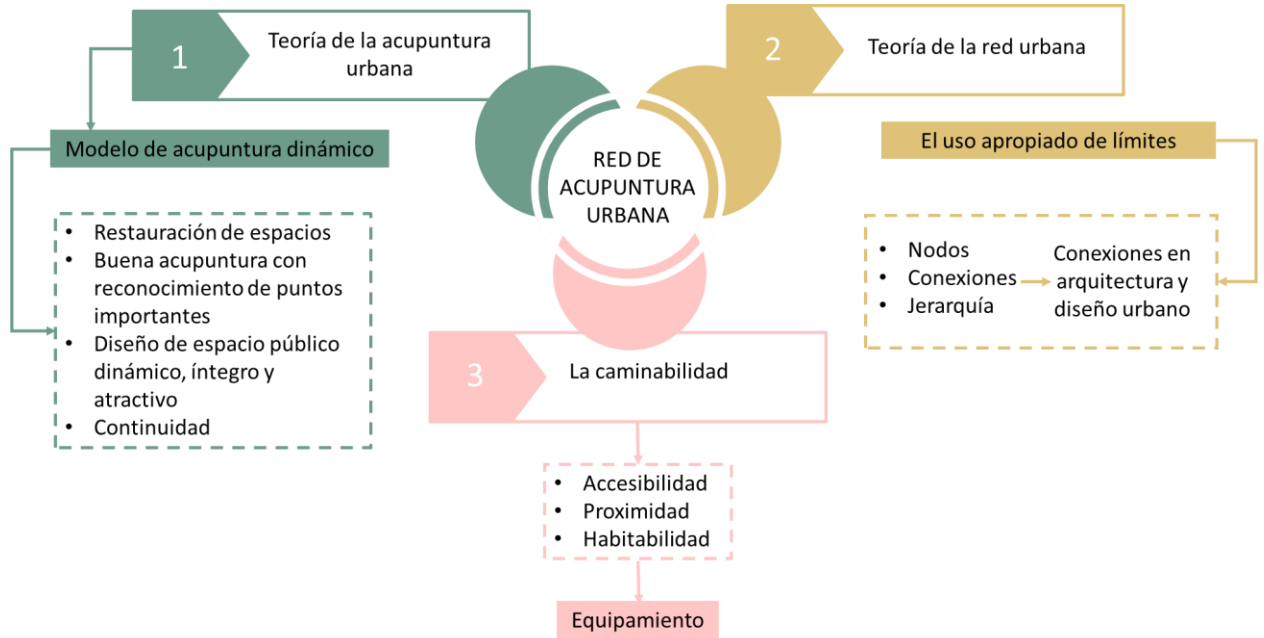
1 Teoría de la acupuntura urbana

Modelo de acupuntura dinámico

- Restauración de espacios
- Buena acupuntura con reconocimiento de puntos importantes
- Diseño de espacio público dinámico, íntegro y atractivo
- Continuidad

RED DE ACUPUNTURA URBANA

2 Teoría de la red urbana

El uso apropiado de límites

- Nodos
- Conexiones
- Jerarquía

Conexiones en arquitectura y diseño urbano

3 La caminabilidad

- Accesibilidad
- Proximidad
- Habitabilidad

Equipamiento